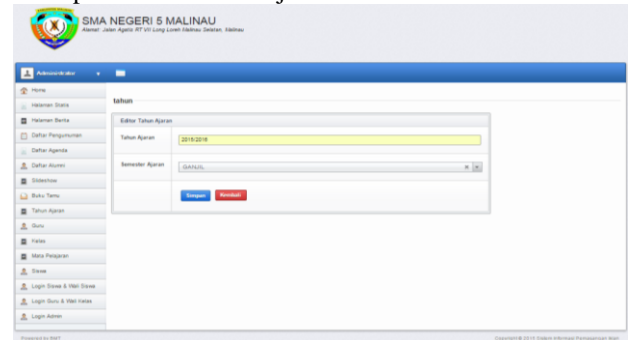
SMA NEGERI 5 MALINAU
Alamat: Jalan Agatis RT VII Long Loreh Malinau Selatan, Malinau

Administrator

Home
Halaman Statis
Halaman Berita
Daftar Pengumuman
Daftar Agenda
Daftar Alumni
Slideshow
Buku Tamu
Tahun Ajaran
Guru
Kelas
Mata Pelajaran
Siswa
Login Siswa & Wali Siswa
Login Guru & Wali Kelas
Login Admin

tahun

Editor Tahun Ajaran

Tahun Ajaran 2015/2016

Semester Ajaran GANJIL

Simpan Kembali

Powered by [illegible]

Copyright © 2015 Sistem Informasi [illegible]